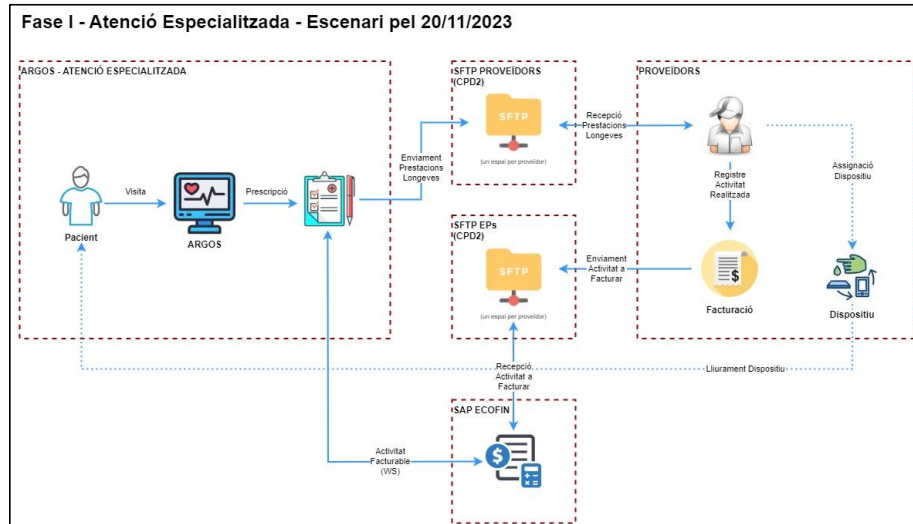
Fase I - Atenció Especialitzada - Escenari pel 20/11/2023

ARGOS - ATENCIÓ ESPECIALITZADA

Pacient

Visita

ARGOS

Prescripció

Enviament Prestacions Longeves

SFTP PROVEÏDORS (CPD2)

SFTP

(un espai per proveïdor)

Recepció Prestacions Longeves

PROVEÏDORS

Registre Activitat Realitzada

Assignació Dispositiu

SFTP EPs (CPD2)

SFTP

(un espai per proveïdor)

Enviament Activitat a Facturar

Facturació

Dispositiu

Recepció Activitat a Facturar

Lliurament Dispositiu

SAP ECOFIN

Activitat Facturable (WS)